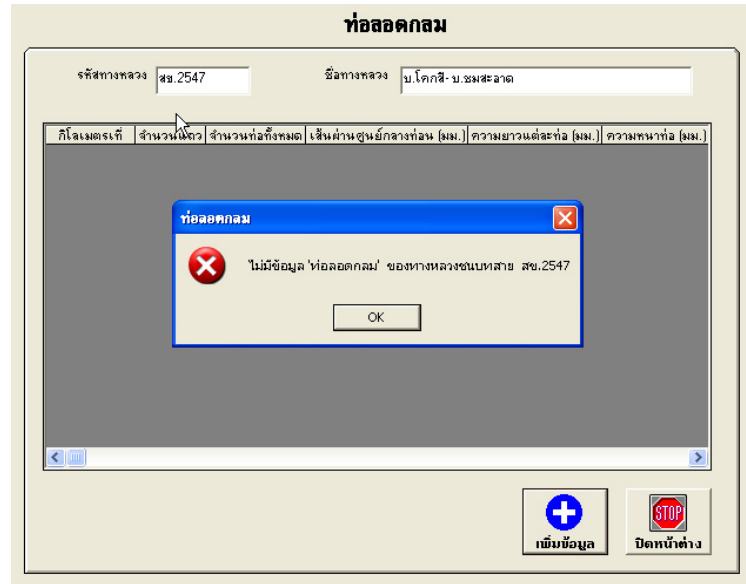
ท่อลอดกลม

รหัสทางหลวง สข.2547

ชื่อทางหลวง บ.โคกสี-บ.ชมสะอาด

| กิโลเมตรที่ | จำนวนแถว | จำนวนท่อทั้งหมด | เส้นผ่านศูนย์กลางท่อน (มม.) | ความยาวแต่ละท่อ (มม.) | ความหนาท่อ (มม.) |
|---|---|---|---|---|---|

ท่อลอดกลม

ไม่มีข้อมูล 'ท่อลอดกลม' ของทางหลวงชนบทสาย สข.2547

OK

เพิ่มข้อมูล

STOP

ปิดหน้าต่าง